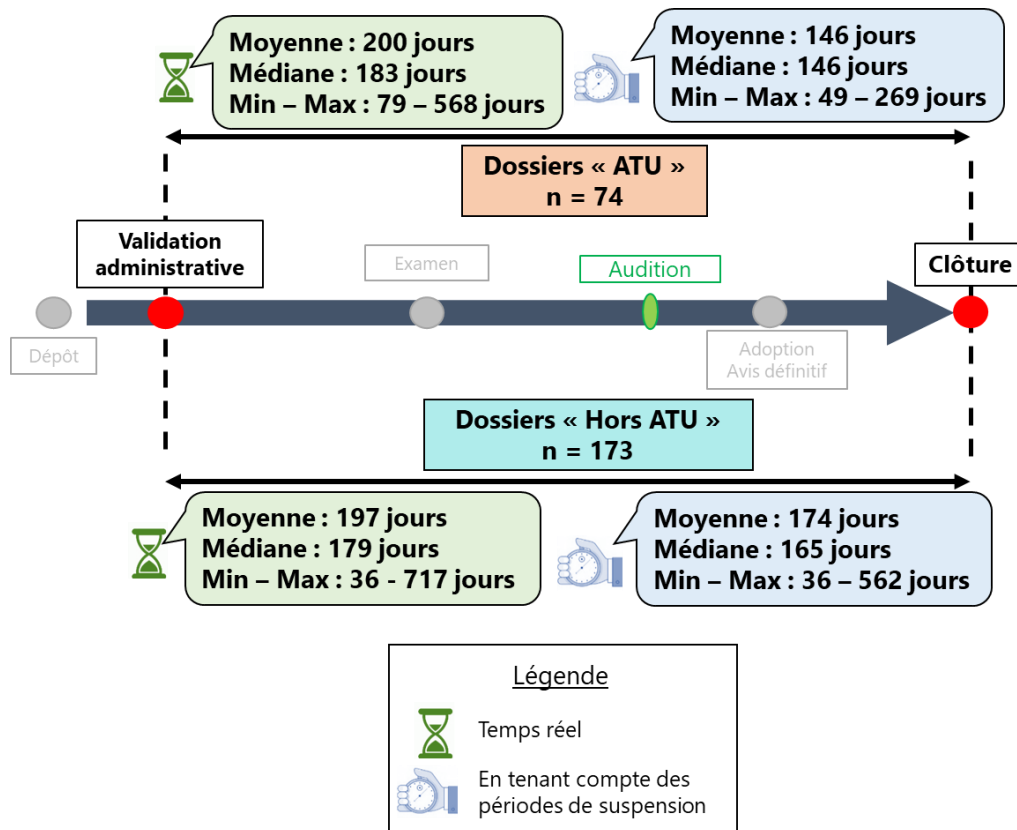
Moyenne : 200 jours
Médiane : 183 jours
Min – Max : 79 – 568 jours

Moyenne : 146 jours
Médiane : 146 jours
Min – Max : 49 – 269 jours

Dossiers « ATU »
n = 74

Validation administrative

Examen

Audition

Clôture

Dépôt

Adoption
Avis définitif

Dossiers « Hors ATU »
n = 173

Moyenne : 197 jours
Médiane : 179 jours
Min – Max : 36 - 717 jours

Moyenne : 174 jours
Médiane : 165 jours
Min – Max : 36 – 562 jours

Légende

Temps réel

En tenant compte des périodes de suspension